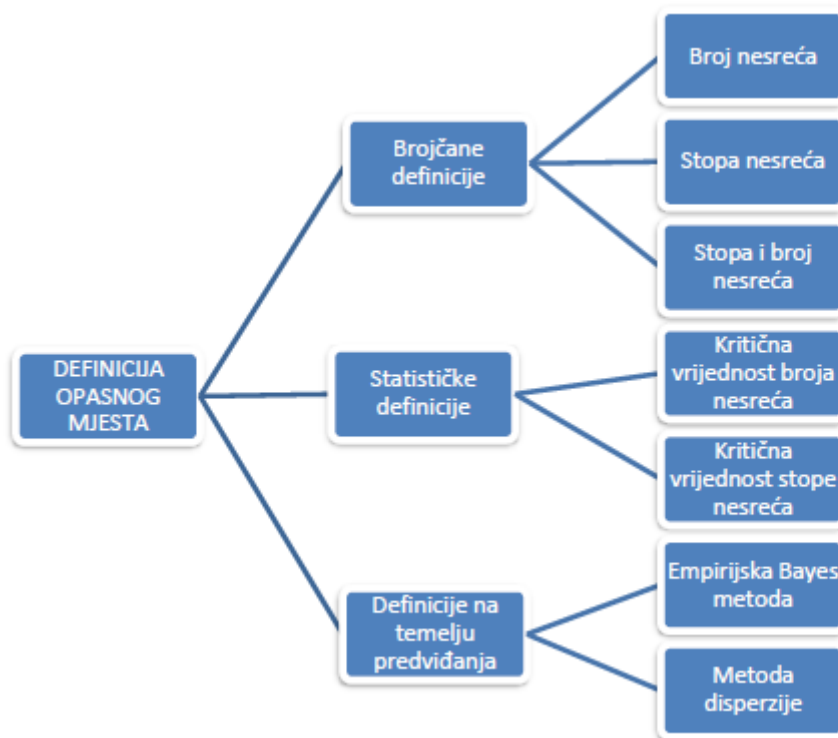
DEFINICIJA OPASNOG MJESTA

Brojčane definicije

Broj nesreća

Stopa nesreća

Stopa i broj nesreća

Statističke definicije

Kritična vrijednost broja nesreća

Kritična vrijednost stope nesreća

Definicije na temelju predviđanja

Empirijska Bayes metoda

Metoda disperzije